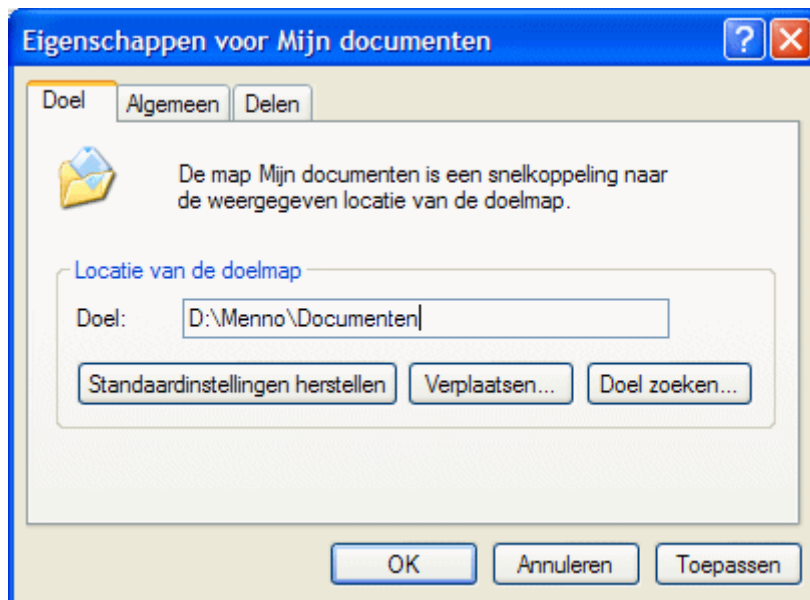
Eigenschappen voor Mijn documenten

?

Doel

Algemeen

Delen

De map Mijn documenten is een snelkoppeling naar de weergegeven locatie van de doelmap.

Locatie van de doelmap

Doel:

D:\Menno\Documenten

Standaardinstellingen herstellen

Verplaatsen...

Doel zoeken...

OK

Annuleren

Toepassen